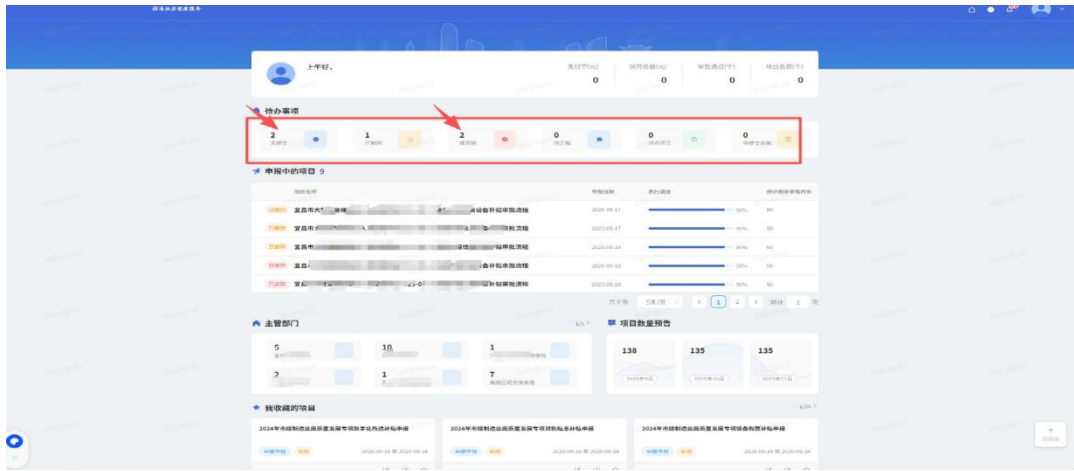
上午好，

0

0

0

0

待办事项

2

1

2

0

0

0

申报中的项目 9

宜昌市 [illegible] 备补贴审批流程

宜昌市 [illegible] 审批流程

宜昌市 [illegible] 审批流程

宜昌市 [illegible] 备补贴审批流程

宜 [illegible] 补贴审批流程

90%

90%

90%

90%

90%

1

2

主管部门

5

10

1

2

1

7

项目数量预告

138

135

135

我收藏的项目

2024年市级制造业高质量发展专项数字化改造补贴申报

2024年市级制造业高质量发展专项研发补贴申报

2024年市级制造业高质量发展专项设备购置补贴申报